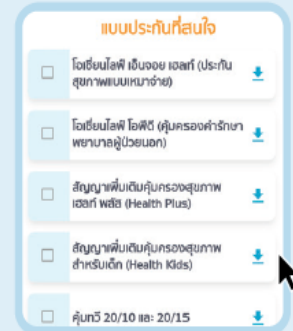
แบบประกันที่สนใจ

โอเชี่ยนไลฟ์ เอ็นจอย เฮลท์ (ประกันสุขภาพแบบเหมาจ่าย)

โอเชี่ยนไลฟ์ โอพีดี (คุ้มครองค่ารักษาพยาบาลผู้ป่วยนอก)

สัญญาเพิ่มเติมคุ้มครองสุขภาพ เฮลท์ พลัส (Health Plus)

สัญญาเพิ่มเติมคุ้มครองสุขภาพสำหรับเด็ก (Health Kids)

คุ้มทวี 20/10 และ 20/15